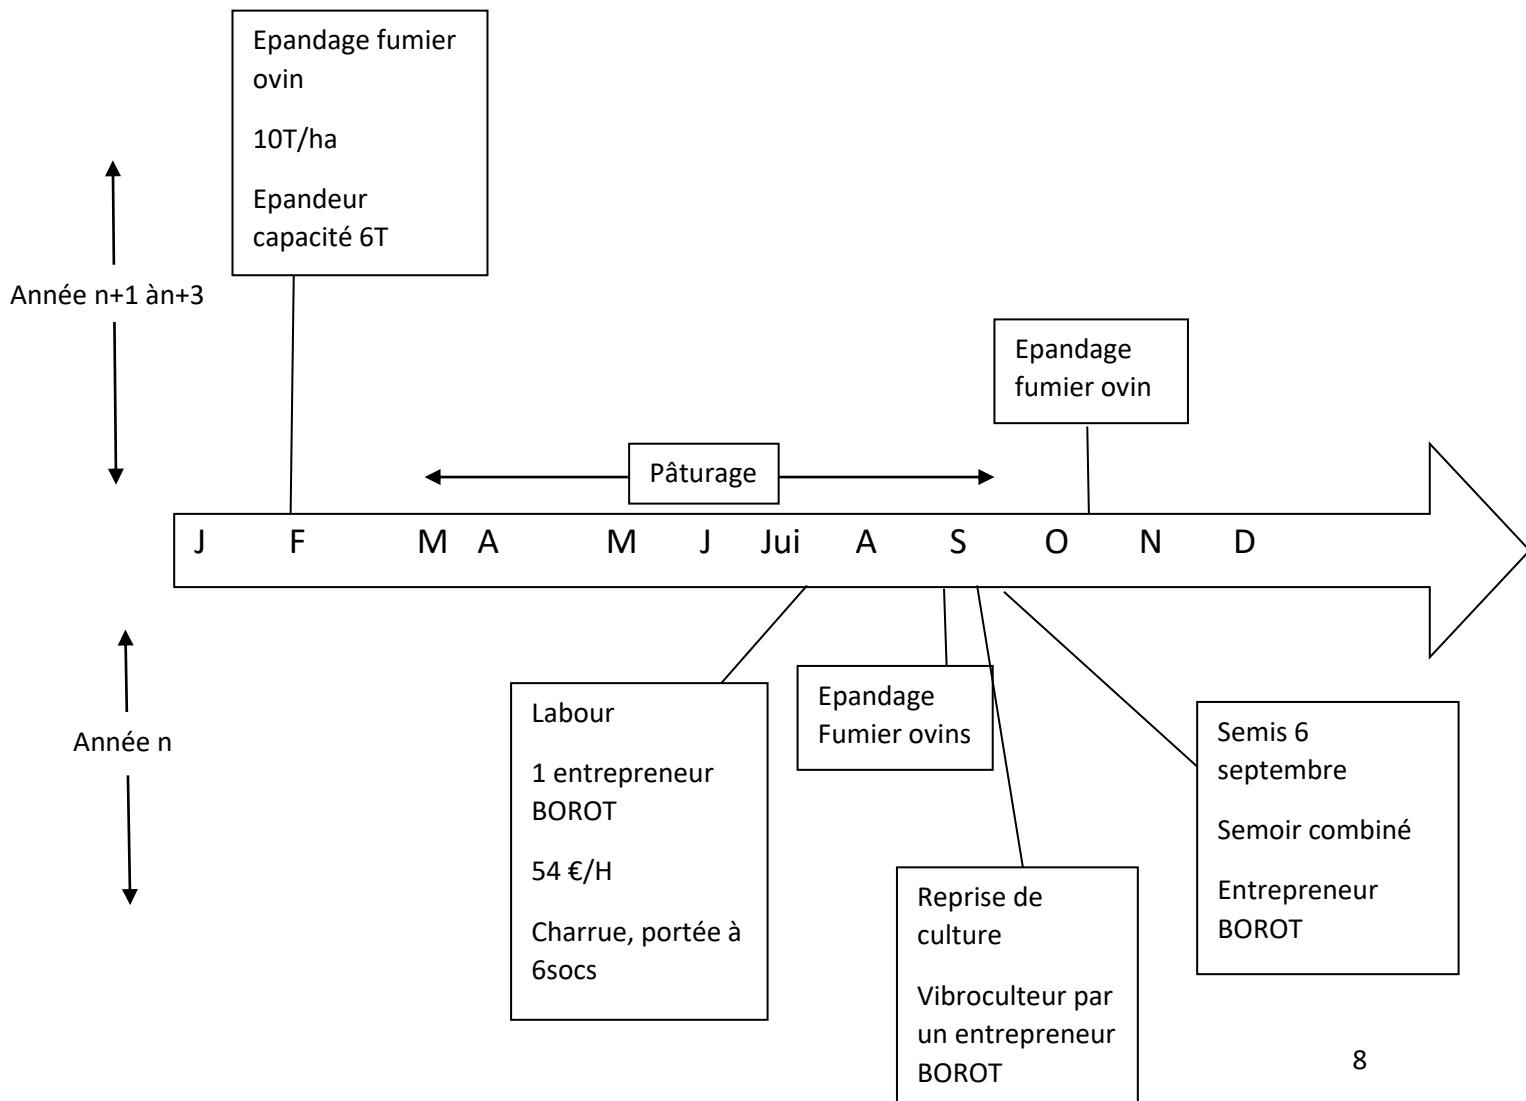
Epandage fumier ovin

10T/ha

Epandeur capacité 6T

Année n+1 àn+3

Epandage fumier ovin

Pâturage

J F M A M J Jui A S O N D

Année n

Labour

1 entrepreneur BOROT

54 €/H

Charrue, portée à 6socs

Epandage Fumier ovins

Reprise de culture

Vibroculteur par un entrepreneur BOROT

Semis 6 septembre

Semoir combiné

Entrepreneur BOROT

8